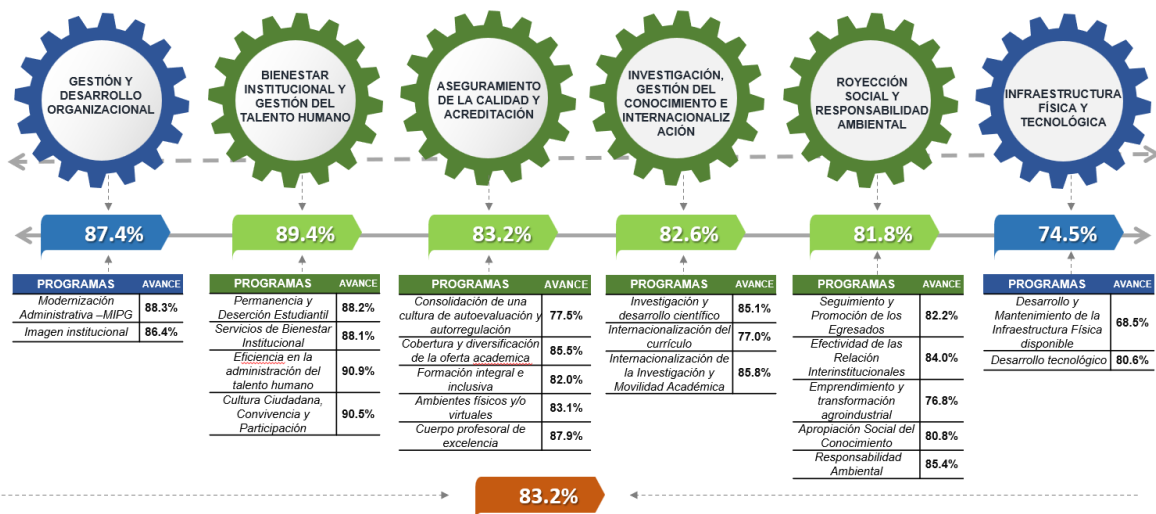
GESTIÓN Y DESARROLLO ORGANIZACIONAL

BIENESTAR INSTITUCIONAL Y GESTIÓN DEL TALENTO HUMANO

ASEGURAMIENTO DE LA CALIDAD Y ACREDITACIÓN

INVESTIGACIÓN, GESTIÓN DEL CONOCIMIENTO E INTERNACIONALIZACIÓN

ROYECCIÓN SOCIAL Y RESPONSABILIDAD AMBIENTAL

INFRAESTRUCTURA FÍSICA Y TECNOLÓGICA

87.4%

| PROGRAMAS | AVANCE |
|---|---|
| Modernización Administrativa –MIPG | 88.3% |
| Imagen institucional | 86.4% |

89.4%

| PROGRAMAS | AVANCE |
|---|---|
| Permanencia y Deserción Estudiantil | 88.2% |
| Servicios de Bienestar Institucional | 88.1% |
| Eficiencia en la administración del talento humano | 90.9% |
| Cultura Ciudadana, Convivencia y Participación | 90.5% |

83.2%

| PROGRAMAS | AVANCE |
|---|---|
| Consolidación de una cultura de autoevaluación y autorregulación | 77.5% |
| Cobertura y diversificación de la oferta academica | 85.5% |
| Formación integral e inclusiva | 82.0% |
| Ambientes físicos y/o virtuales | 83.1% |
| Cuerpo profesoral de excelencia | 87.9% |

82.6%

| PROGRAMAS | AVANCE |
|---|---|
| Investigación y desarrollo científico | 85.1% |
| Internacionalización del currículo | 77.0% |
| Internacionalización de la Investigación y Movilidad Académica | 85.8% |

81.8%

| PROGRAMAS | AVANCE |
|---|---|
| Seguimiento y Promoción de los Egresados | 82.2% |
| Efectividad de las Relación Interinstitucionales | 84.0% |
| Emprendimiento y transformación agroindustrial | 76.8% |
| Apropiación Social del Conocimiento | 80.8% |
| Responsabilidad Ambiental | 85.4% |

74.5%

| PROGRAMAS | AVANCE |
|---|---|
| Desarrollo y Mantenimiento de la Infraestructura Física disponible | 68.5% |
| Desarrollo tecnológico | 80.6% |

83.2%